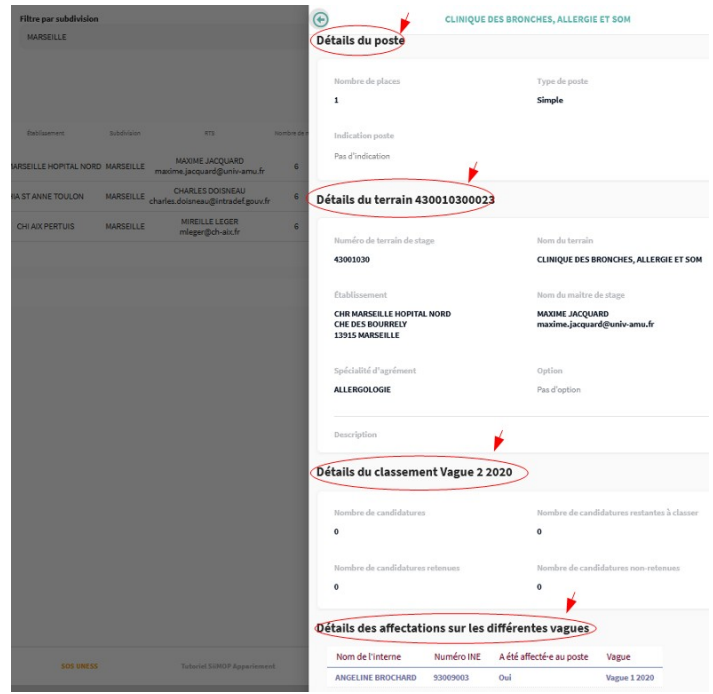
Filtre par subdivision

MARSEILLE

| Établissement | Subdivision | RTS | Nombre de |
|---|---|---|---|
| ARSEILLE HOPITAL NORD | MARSEILLE | MAXIME JACQUARD maxime.jacquard@univ-amu.fr | 6 |
| IA ST ANNE TOULON | MARSEILLE | CHARLES DOISNEAU charles.doisneau@intradef.gouv.fr | 6 |
| CHI AIX PERTUIS | MARSEILLE | MIREILLE LEGER mleger@ch-aix.fr | 6 |

SOS UNESS

Tutoriel SIIMOP Appariement

CLINIQUE DES BRONCHES, ALLERGIE ET SOM

Détails du poste

Nombre de places
1

Type de poste
Simple

Indication poste
Pas d'indication

Détails du terrain 430010300023

Numéro de terrain de stage
43001030

Nom du terrain
CLINIQUE DES BRONCHES, ALLERGIE ET SOM

Établissement
CHR MARSEILLE HOPITAL NORD
CHE DES BOURRELY
13915 MARSEILLE

Nom du maître de stage
MAXIME JACQUARD
maxime.jacquard@univ-amu.fr

Spécialité d'agrément
ALLERGOLOGIE

Option
Pas d'option

Description

Détails du classement Vague 2 2020

Nombre de candidatures
0

Nombre de candidatures restantes à classer
0

Nombre de candidatures retenues
0

Nombre de candidatures non-retenues
0

Détails des affectations sur les différentes vagues

| Nom de l'interne | Numéro INE | A été affecté·e au poste | Vague |
|---|---|---|---|
| ANGELINE BROCHARD | 93009003 | Oui | Vague 1 2020 |